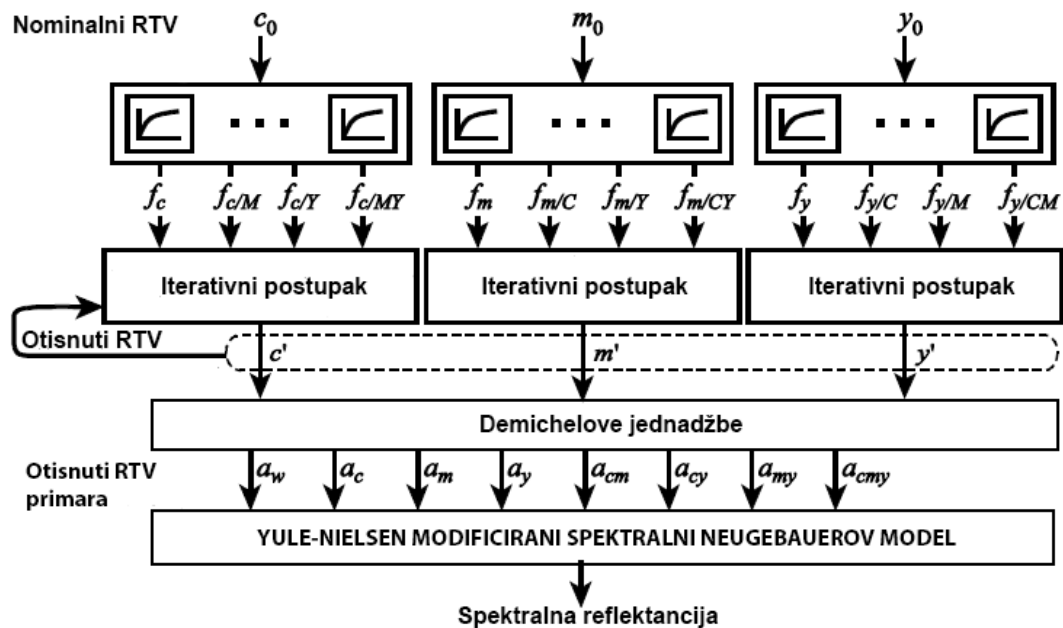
Nominalni RTV

$c_0$

$m_0$

$y_0$

...

...

...

$f_c$ $f_{c/M}$ $f_{c/Y}$ $f_{c/MY}$

$f_m$ $f_{m/C}$ $f_{m/Y}$ $f_{m/CY}$

$f_y$ $f_{y/C}$ $f_{y/M}$ $f_{y/CM}$

Iterativni postupak

Iterativni postupak

Iterativni postupak

Otisnuti RTV

$c'$

$m'$

$y'$

Demichelove jednadžbe

Otisnuti RTV primara

$a_w$ $a_c$ $a_m$ $a_y$ $a_{cm}$ $a_{cy}$ $a_{my}$ $a_{cmy}$

YULE-NIELSEN MODIFICIRANI SPEKTRALNI NEUGEBAUEROV MODEL

Spektralna reflektancija